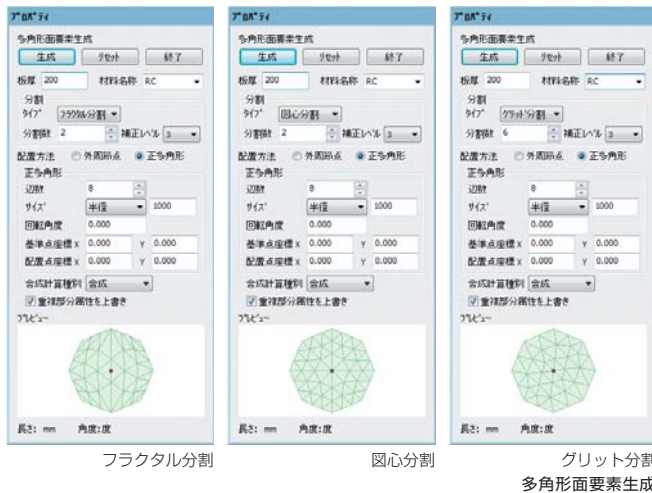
ﾌﾟﾛﾊﾟﾃｨ
多角形面要素生成
生成 ﾘｾｯﾄ 終了
板厚 200 材料名称 RC
分割
ﾀｲﾌﾟ フラクタル分割
分割数 2 補正ﾚﾍﾞﾙ 3
配置方法 外周節点 正多角形
正多角形
辺数 8
ｻｲｽﾞ 半径 1000
回転角度 0.000
基準点座標 X 0.000 Y 0.000
配置点座標 X 0.000 Y 0.000
合成計算種別 合成
重複部分属性を上書き
ﾌﾟﾚﾋﾞｭｰ
長さ: mm 角度:度

ﾌﾟﾛﾊﾟﾃｨ
多角形面要素生成
生成 ﾘｾｯﾄ 終了
板厚 200 材料名称 RC
分割
ﾀｲﾌﾟ 図心分割
分割数 2 補正ﾚﾍﾞﾙ 3
配置方法 外周節点 正多角形
正多角形
辺数 8
ｻｲｽﾞ 半径 1000
回転角度 0.000
基準点座標 X 0.000 Y 0.000
配置点座標 X 0.000 Y 0.000
合成計算種別 合成
重複部分属性を上書き
ﾌﾟﾚﾋﾞｭｰ
長さ: mm 角度:度

ﾌﾟﾛﾊﾟﾃｨ
多角形面要素生成
生成 ﾘｾｯﾄ 終了
板厚 200 材料名称 RC
分割
ﾀｲﾌﾟ ｸﾞﾘｯﾄﾞ分割
分割数 6 補正ﾚﾍﾞﾙ 3
配置方法 外周節点 正多角形
正多角形
辺数 8
ｻｲｽﾞ 半径 1000
回転角度 0.000
基準点座標 X 0.000 Y 0.000
配置点座標 X 0.000 Y 0.000
合成計算種別 合成
重複部分属性を上書き
ﾌﾟﾚﾋﾞｭｰ
長さ: mm 角度:度

フラクタル分割
図心分割
グリット分割
多角形面要素生成